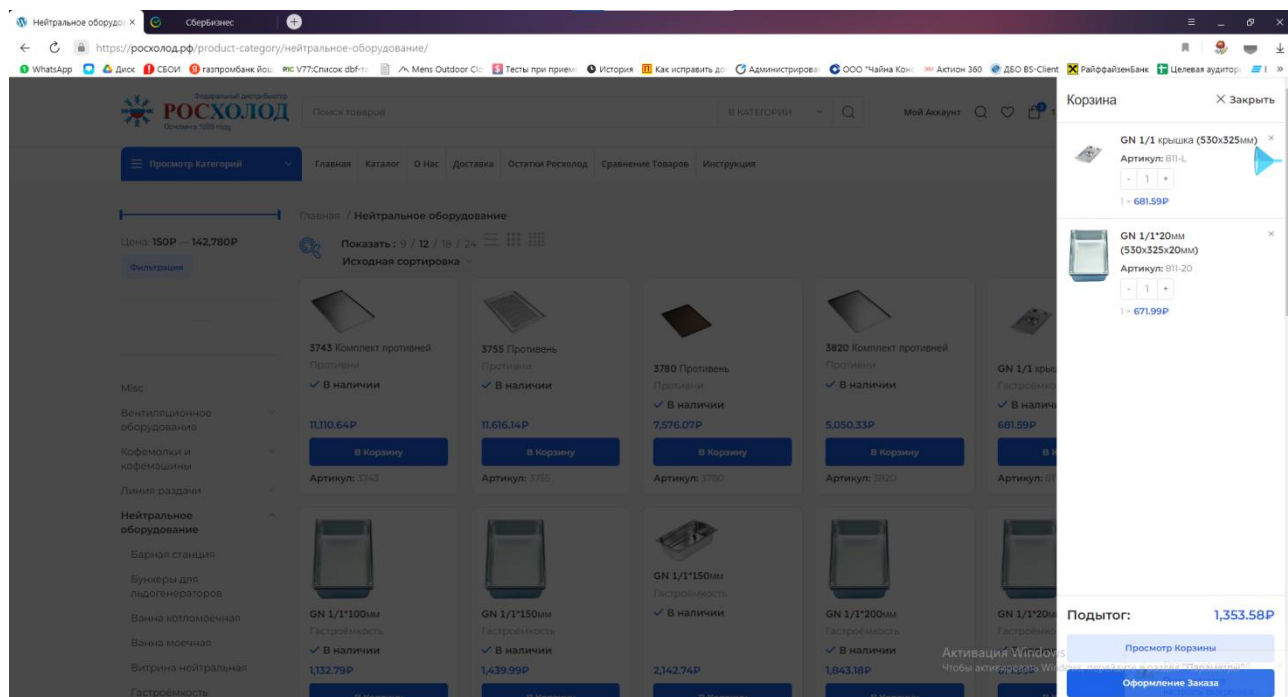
Нейтральное оборудо ×   СберБизнес

https://росхолод.рф/product-category/нейтральное-оборудование/

WhatsApp   Диск   СБОИ   газпромбанк йош   V77:Список dbf-   Mens Outdoor Clo   Тесты при прием   История   Как исправить до   Администрирова   ООО "Чайна Конс   Актион 360   ДБО BS-Client   РайффайзенБанк   Целевая аудитор

Федеральный дистрибьютор
РОСХОЛОД
Основан в 1999 году

Поиск товаров   В КАТЕГОРИИ   Мой Аккаунт

Просмотр Категорий   Главная   Каталог   О Нас   Доставка   Остатки Росхолод   Сравнение Товаров   Инструкция

Цена: 150₽ — 142,780₽
Фильтрация

Misc
Вентиляционное оборудование
Кофемолки и кофемашины
Линии раздачи
Нейтральное оборудование
Барная станция
Бункеры для льдогенераторов
Ванна котломоечная
Ванна моечная
Витрина нейтральная
Гастроёмкость

Главная / Нейтральное оборудование

Показать : 9 / 12 / 18 / 24
Исходная сортировка

3743 Комплект противней
Противни
✓ В наличии
11,110.64₽
В Корзину
Артикул: 3743

3755 Противень
Противни
✓ В наличии
11,616.14₽
В Корзину
Артикул: 3755

3780 Противень
Противни
✓ В наличии
7,576.07₽
В Корзину
Артикул: 3780

3820 Комплект противней
Противни
✓ В наличии
5,050.33₽
В Корзину
Артикул: 3820

GN 1/1 крыш
Гастроёмк
✓ В налич
681.59₽
В
Артикул: 8

GN 1/1*100мм
Гастроёмкость
✓ В наличии
1,132.79₽

GN 1/1*150мм
Гастроёмкость
✓ В наличии
1,439.99₽

GN 1/1*150мм
Гастроёмкость
✓ В наличии
2,142.74₽

GN 1/1*200мм
Гастроёмкость
✓ В наличии
1,843.18₽

GN 1/1*20м
Гастроёмк

Корзина   × Закрыть

GN 1/1 крышка (530x325мм)
Артикул: 811-L
- 1 +
1 × 681.59₽

GN 1/1*20мм (530x325x20мм)
Артикул: 811-20
- 1 +
1 × 671.99₽

Подытог:   1,353.58₽
Просмотр Корзины
Оформление Заказа

Активация Windows
Чтобы активировать Windows, перейдите в раздел "Параметры".